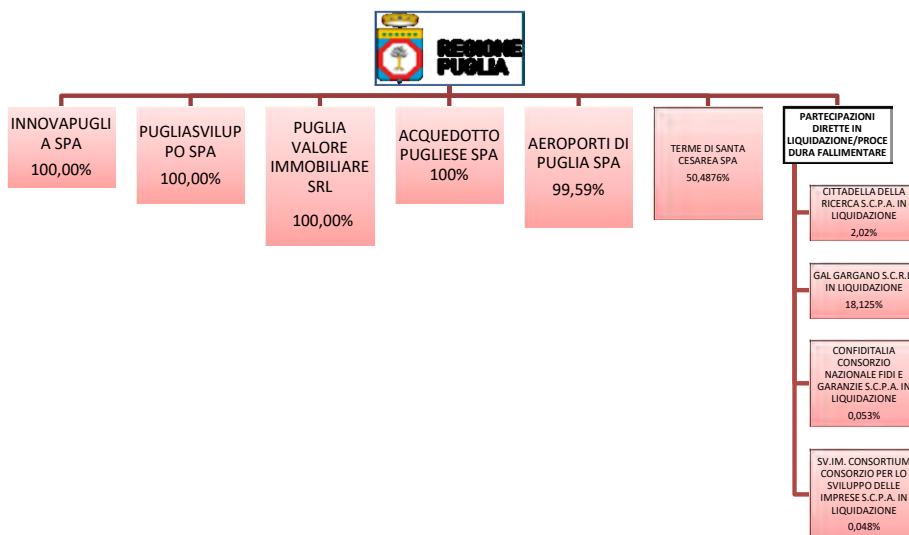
REGIONE PUGLIA

INNOVAPUGLIA SPA
100,00%

PUGLIASVILUPPO SPA
100,00%

PUGLIA VALORE IMMOBILIARE SRL
100,00%

ACQUEDOTTO PUGLIESE SPA
100%

AEROPORTI DI PUGLIA SPA
99,59%

TERME DI SANTA CESAREA SPA
50,4876%

PARTECIPAZIONI DIRETTE IN LIQUIDAZIONE/PROCEDURA FALLIMENTARE

CITTADELLA DELLA RICERCA S.C.P.A. IN LIQUIDAZIONE
2,02%

GAL GARGANO S.C.R.L IN LIQUIDAZIONE
18,125%

CONFIDITALIA CONSORZIO NAZIONALE FIDI E GARANZIE S.C.P.A. IN LIQUIDAZIONE
0,053%

SV.IM. CONSORTIUM CONSORZIO PER LO SVILUPPO DELLE IMPRESE S.C.P.A. IN LIQUIDAZIONE
0,048%